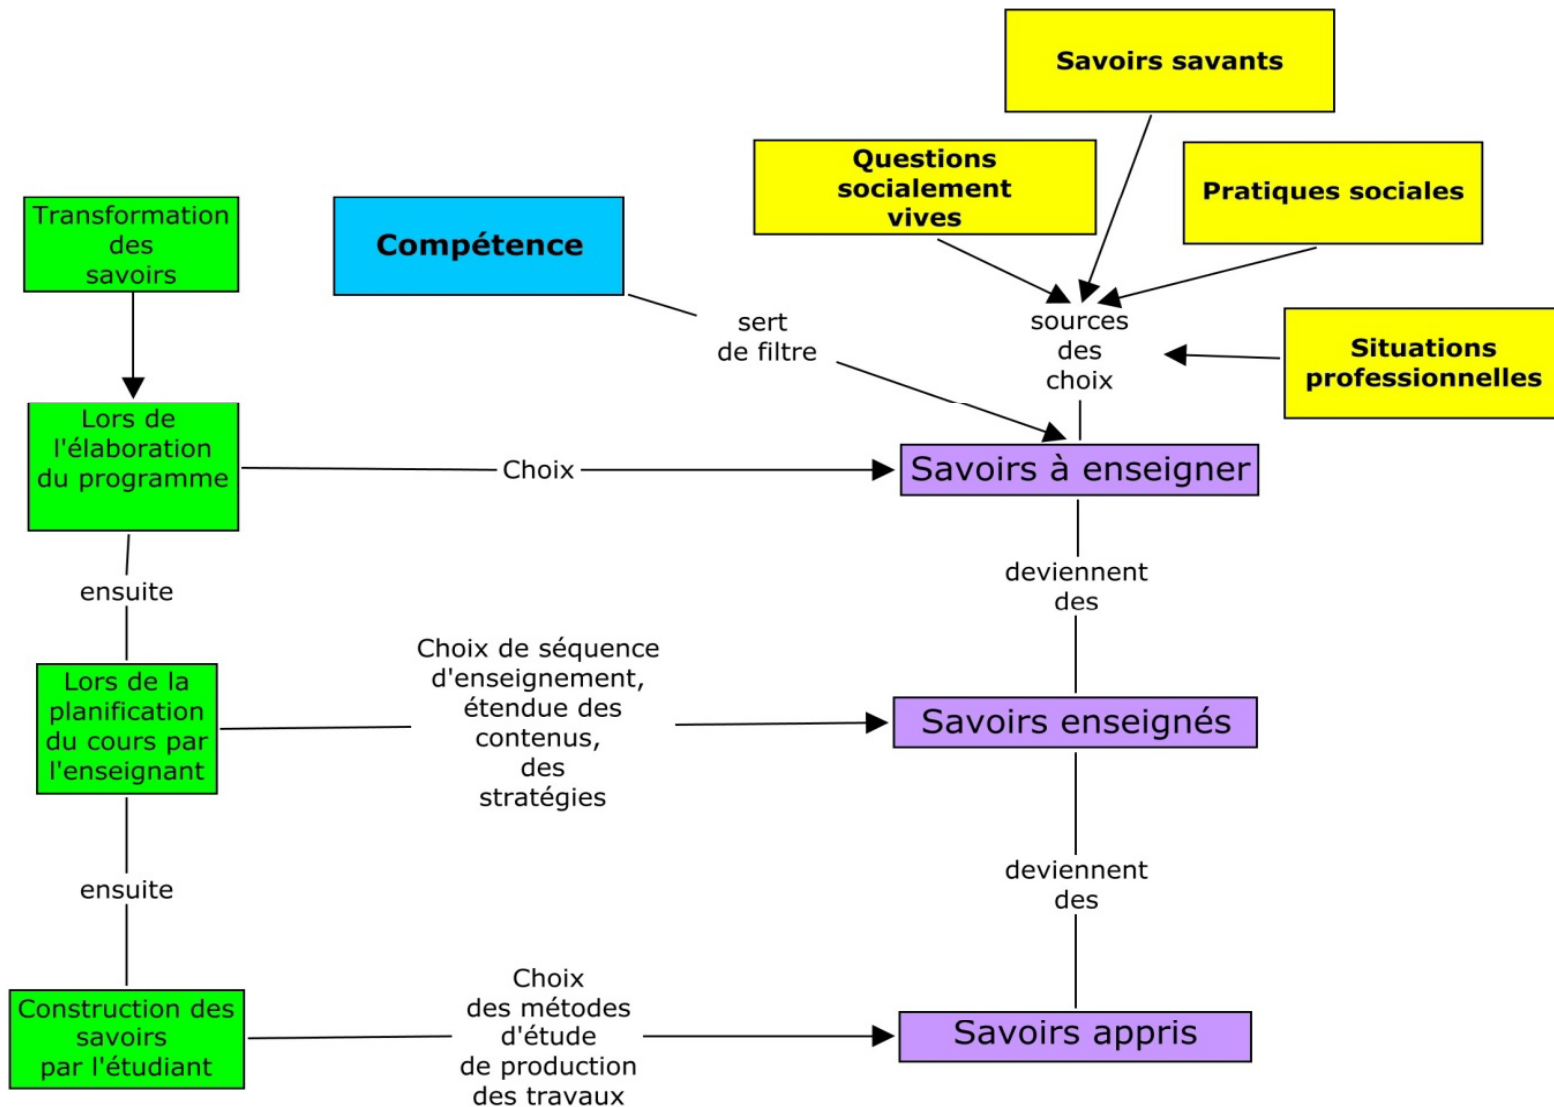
Savoirs savants

Questions socialement vives

Pratiques sociales

Transformation des savoirs

Compétence

sert de filtre

sources des choix

Situations professionnelles

Lors de l'élaboration du programme

Choix

Savoirs à enseigner

ensuite

deviennent des

Choix de séquence d'enseignement, étendue des contenus, des stratégies

Lors de la planification du cours par l'enseignant

Savoirs enseignés

ensuite

deviennent des

Construction des savoirs par l'étudiant

Choix des métodes d'étude de production des travaux

Savoirs appris